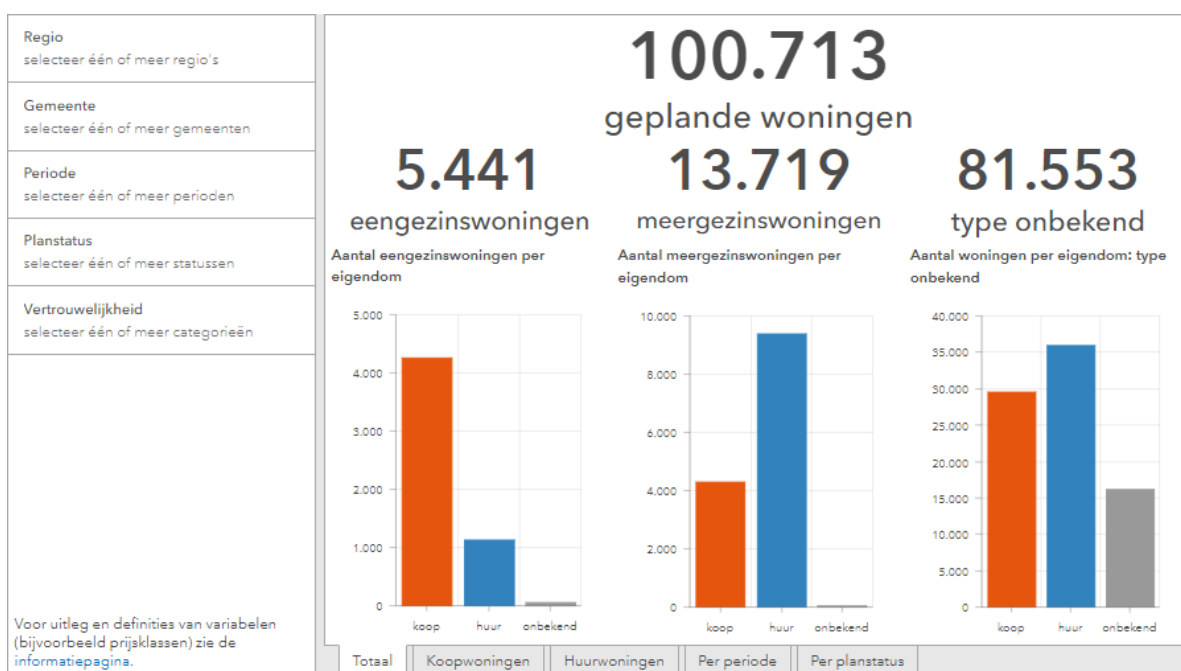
Regio
selecteer één of meer regio's

Gemeente
selecteer één of meer gemeenten

Periode
selecteer één of meer perioden

Planstatus
selecteer één of meer statussen

Vertrouwelijkheid
selecteer één of meer categorieën

Voor uitleg en definities van variabelen (bijvoorbeeld prijsklassen) zie de informatiepagina.

100.713
geplande woningen

5.441
eengezinswoningen

13.719
meergezinswoningen

81.553
type onbekend

Aantal eengezinswoningen per eigendom

5.000
4.000
3.000
2.000
1.000
0
koop
huur
onbekend

Aantal meergezinswoningen per eigendom

10.000
8.000
6.000
4.000
2.000
0
koop
huur
onbekend

Aantal woningen per eigendom: type onbekend

40.000
35.000
30.000
25.000
20.000
15.000
10.000
5.000
0
koop
huur
onbekend

Totaal | Koopwoningen | Huurwoningen | Per periode | Per planstatus